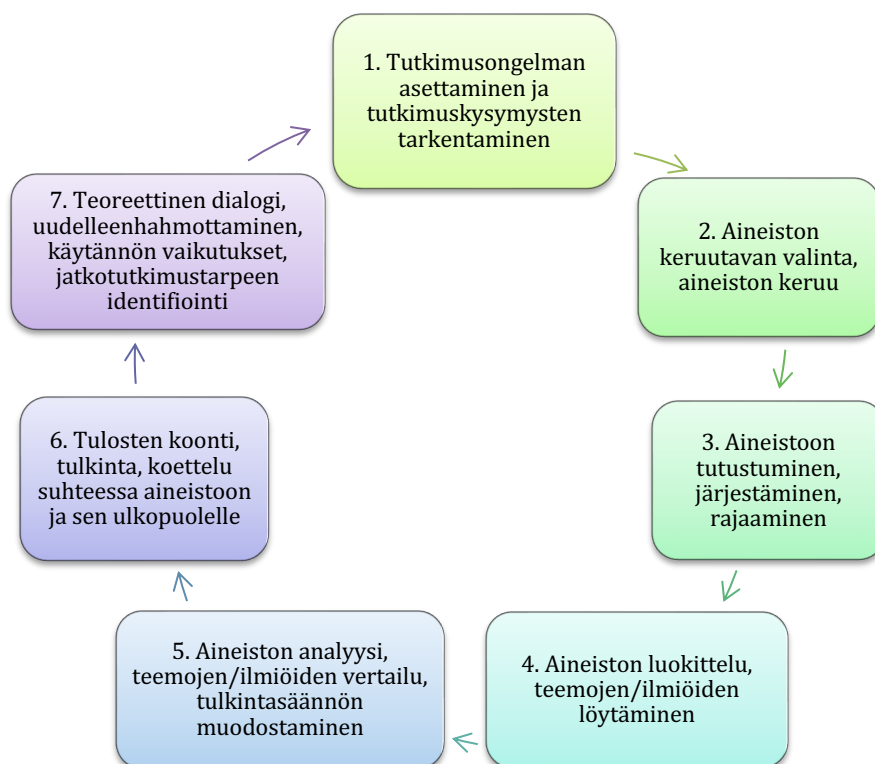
1. Tutkimusongelman asettaminen ja tutkimuskysymysten tarkentaminen

2. Aineiston keruutavan valinta, aineiston keruu

3. Aineistoon tutustuminen, järjestäminen, rajaaminen

4. Aineiston luokittelu, teemojen/ilmiöiden löytäminen

5. Aineiston analyysi, teemojen/ilmiöiden vertailu, tulkintasäännön muodostaminen

6. Tulosten koonti, tulkinta, koettelu suhteessa aineistoon ja sen ulkopuolelle

7. Teoreettinen dialogi, uudelleenhahmottaminen, käytännön vaikutukset, jatkotutkimustarpeen identifiointi